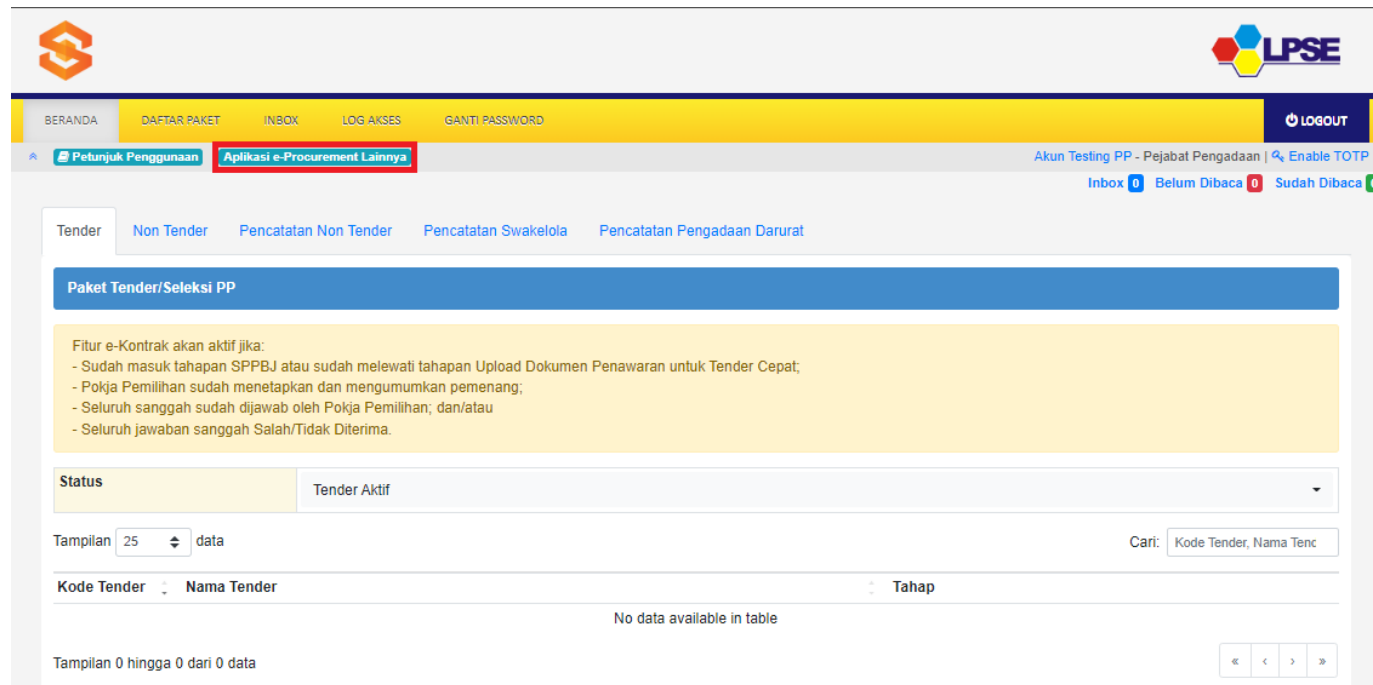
LPSE

BERANDA DAFTAR PAKET INBOX LOG AKSES GANTI PASSWORD LOGOUT

Petunjuk Penggunaan Aplikasi e-Procurement Lainnya

Akun Testing PP - Pejabat Pengadaan | Enable TOTP

Inbox 0 Belum Dibaca 0 Sudah Dibaca

Tender Non Tender Pencatatan Non Tender Pencatatan Swakelola Pencatatan Pengadaan Darurat

Paket Tender/Seleksi PP

Fitur e-Kontrak akan aktif jika:
- Sudah masuk tahapan SPPBJ atau sudah melewati tahapan Upload Dokumen Penawaran untuk Tender Cepat;
- Pokja Pemilihan sudah menetapkan dan mengumumkan pemenang;
- Seluruh sanggah sudah dijawab oleh Pokja Pemilihan; dan/atau
- Seluruh jawaban sanggah Salah/Tidak Diterima.

| Status | Tender Aktif |
|---|---|

Tampilan 25 data

Cari: Kode Tender, Nama Tenc

| Kode Tender | Nama Tender | Tahap |
|---|---|---|
| No data available in table | | |

Tampilan 0 hingga 0 dari 0 data

« ‹ › »